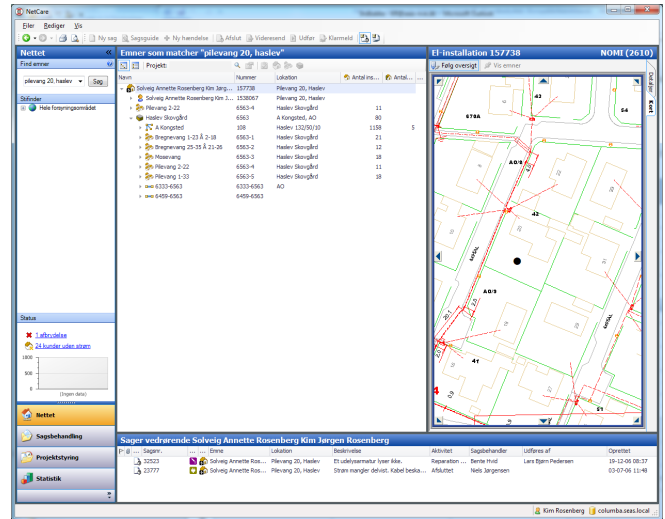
NetCare

Filer Rediger Vis

Ny sag Sagsguide Ny hændelse Afslut Videresend Udfør Klarmeld

Nettet

Find emner

pilevang 20, haslev Søg

Stifinder

Hele forsyningsområdet

Emner som matcher "pilevang 20, haslev"

Projekt

| Navn | Nummer | Lokation | Antal ins... | Antal... |
|---|---|---|---|---|
| Solveig Annette Rosenberg Kim Jørg... | 157738 | Pilevang 20, Haslev | | |
| Solveig Annette Rosenberg Kim J... | 1538067 | Pilevang 20, Haslev | | |
| Pilevang 2-22 | 6563-4 | Pilevang 2-22 | 11 | |
| Haslev Skovgård | 6563 | A Kongsted, AO | 80 | |
| A Kongsted | 108 | Haslev 132/50/10 | 1158 | 5 |
| Bregnevang 1-23 Å 2-18 | 6563-1 | Haslev Skovgård | 21 | |
| Bregnevang 25-35 Å 21-26 | 6563-2 | Haslev Skovgård | 12 | |
| Mosevang | 6563-3 | Haslev Skovgård | 18 | |
| Pilevang 2-22 | 6563-4 | Haslev Skovgård | 11 | |
| Pilevang 1-33 | 6563-5 | Haslev Skovgård | 18 | |
| 6333-6563 | 6333-6563 | AO | | |
| 6459-6563 | 6459-6563 | | | |

El-installation 157738 NOMI (2610)

Følg oversigt Vis emner

Detaljer Kort

43 54 679A A0/8 42 A0/9 41 51 4

Status

1 afbrydelse

24 kunder uden strøm

Stifinder

(Ingen data)

Nettet

Sagsbehandling

Projektstyring

Statistik

Sager vedrørende Solveig Annette Rosenberg Kim Jørgen Rosenberg

| Sagsn... | Emne | Lokation | Beskrivelse | Aktivitet | Sagsbehandler | Udføres af | Oprettet |
|---|---|---|---|---|---|---|---|
| 32523 | Solveig Annette Ros... | Pilevang 20, Haslev | Et udelysarmatur lyser ikke. | Reparation ... | Bente Hvid | Lars Bjørn Pedersen | 19-12-06 08:37 |
| 23777 | Solveig Annette Ros... | Pilevang 20, Haslev | Strøm mangler delvist. Kabel beska... | Afsluttet | Niels Jørgensen | | 03-07-06 11:48 |

Kim Rosenberg columba.seas.local